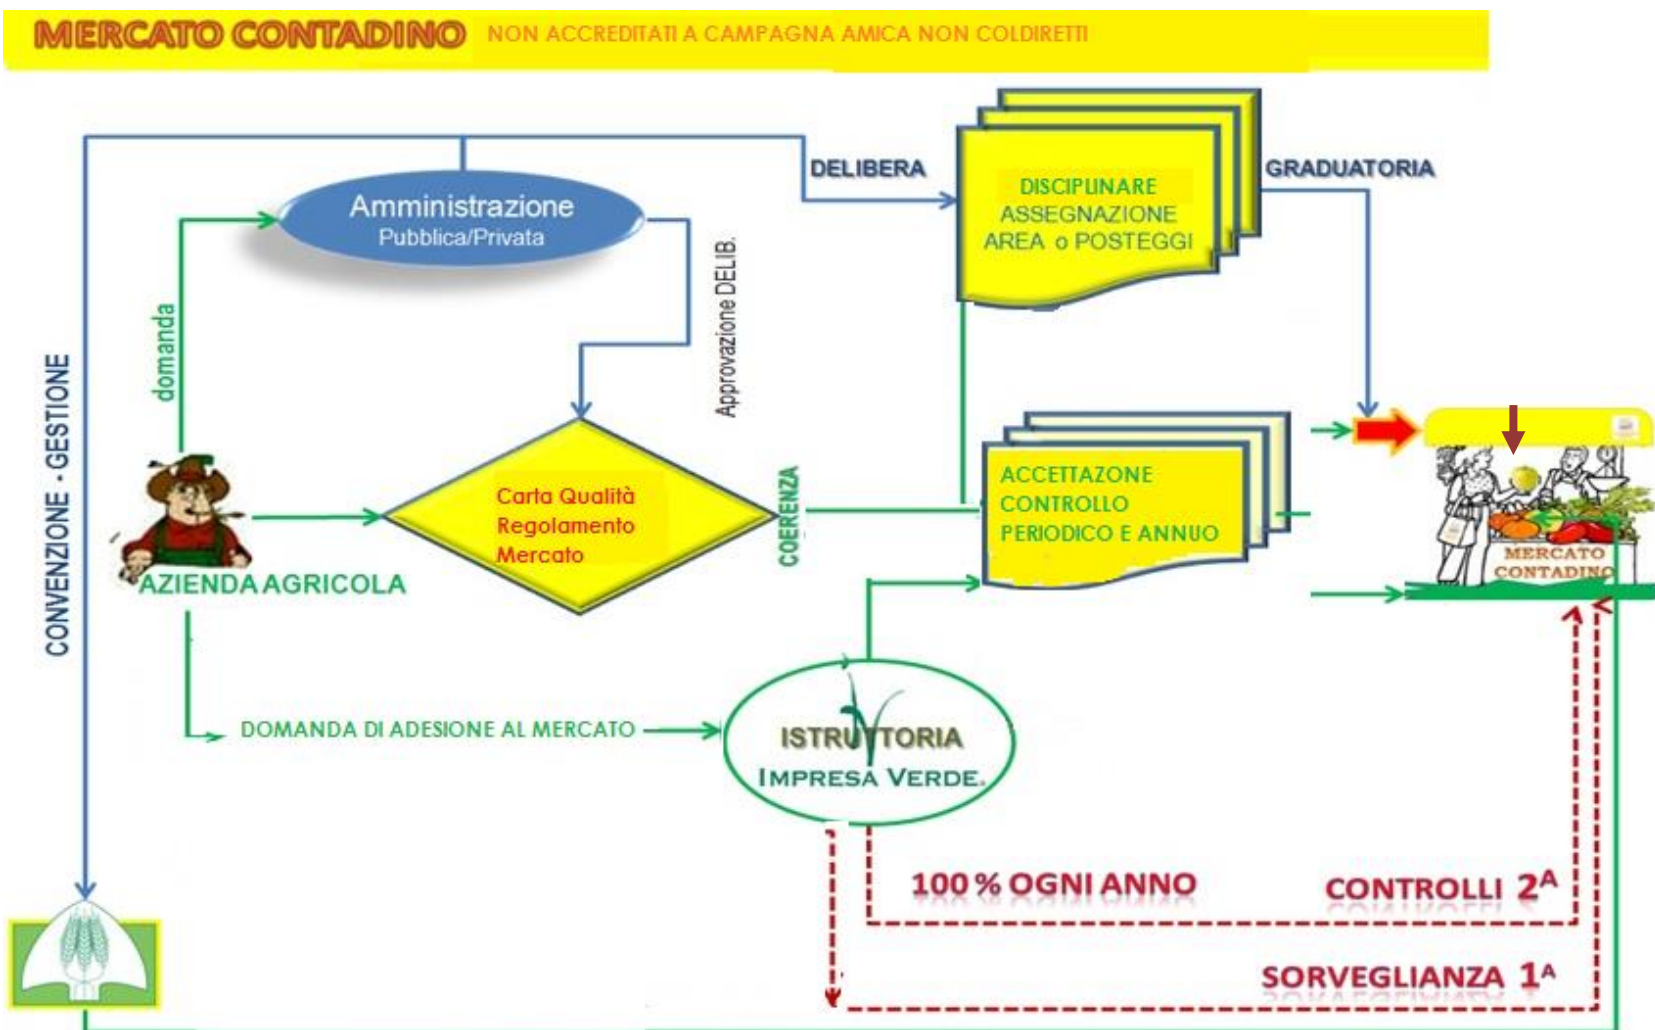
MERCATO CONTADINO NON ACCREDITATI A CAMPAGNA AMICA NON COLDIRETTI

DELIBERA

DISCIPLINARE ASSEGNAZIONE AREA o POSTEGGI

GRADUATORIA

Amministrazione Pubblica/Privata

domanda

Approvazione DELIB.

CONVENZIONE - GESTIONE

Carta Qualità Regolamento Mercato

COERENZA

ACCETTAZONE CONTROLLO PERIODICO E ANNUO

AZIENDA AGRICOLA

MERCATO CONTADINO

DOMANDA DI ADESIONE AL MERCATO

ISTRUTTORIA IMPRESA VERDE.

100 % OGNI ANNO

CONTROLLI 2^A

SORVEGLIANZA 1^A